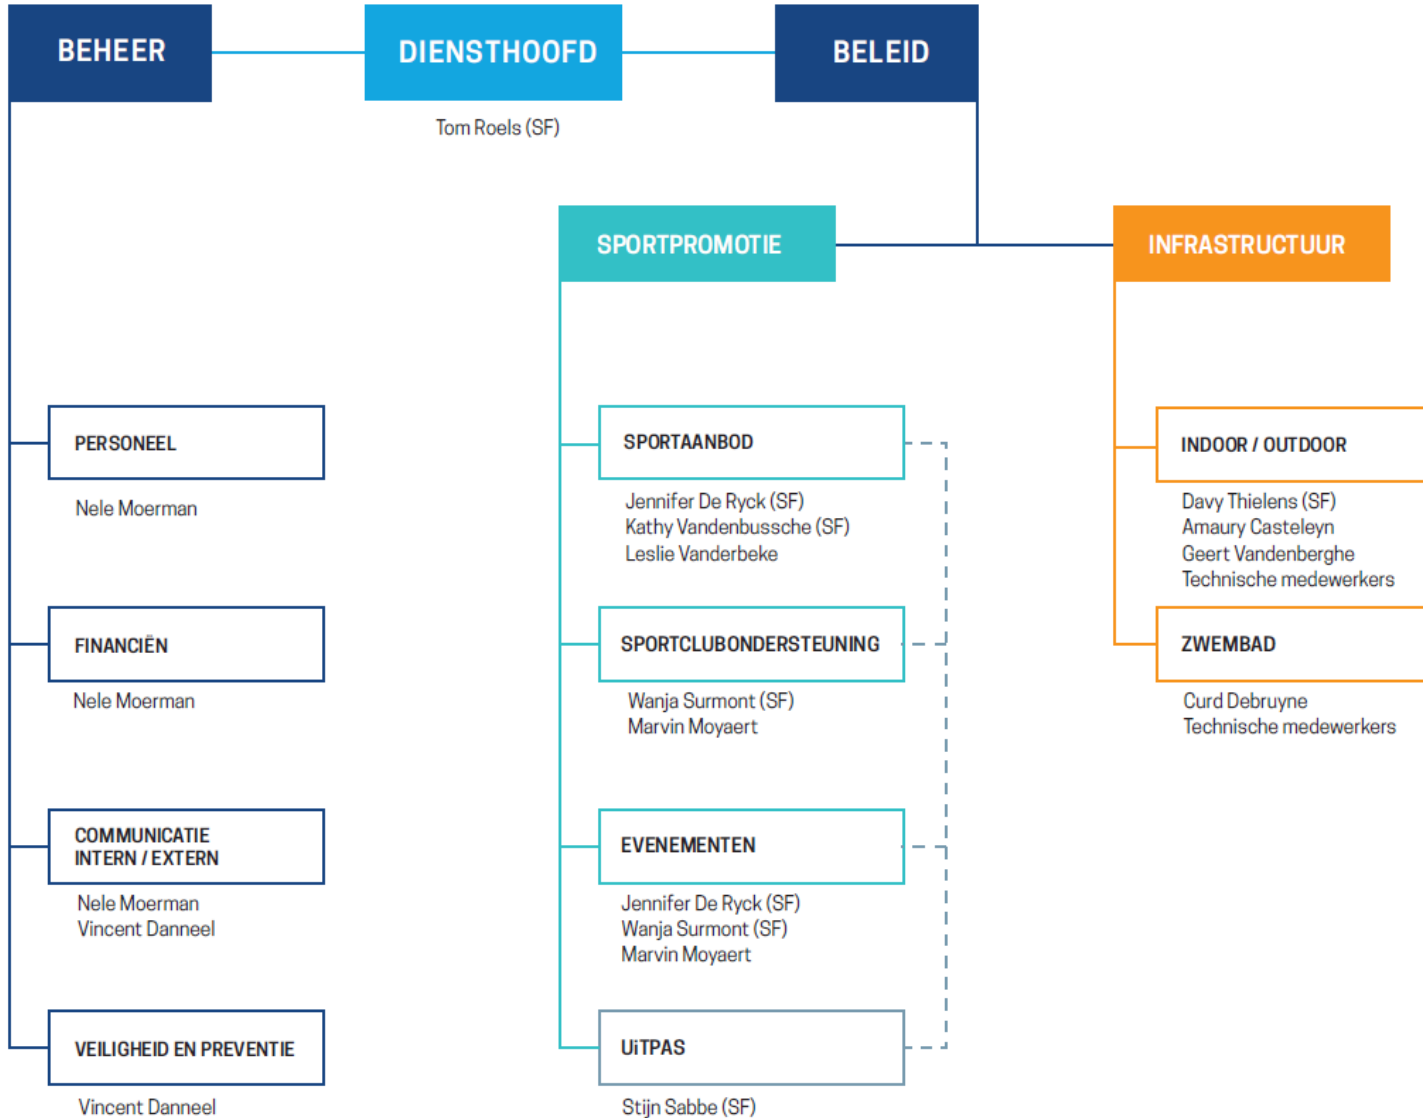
BEHEER

DIENSTHOOFD

Tom Roels (SF)

BELEID

SPORTPROMOTIE

INFRASTRUCTUUR

PERSONEEL

Nele Moerman

FINANCIËN

Nele Moerman

COMMUNICATIE INTERN / EXTERN

Nele Moerman
Vincent Danneel

VEILIGHEID EN PREVENTIE

Vincent Danneel

SPORTAANBOD

Jennifer De Ryck (SF)
Kathy Vandenbussche (SF)
Leslie Vanderbeke

SPORTCLUBONDERSTEUNING

Wanja Surmont (SF)
Marvin Moyaert

EVENEMENTEN

Jennifer De Ryck (SF)
Wanja Surmont (SF)
Marvin Moyaert

UiTPAS

Stijn Sabbe (SF)

INDOOR / OUTDOOR

Davy Thielens (SF)
Amaury Casteleyn
Geert Vandenberghe
Technische medewerkers

ZWEMBAD

Curd Debruyne
Technische medewerkers